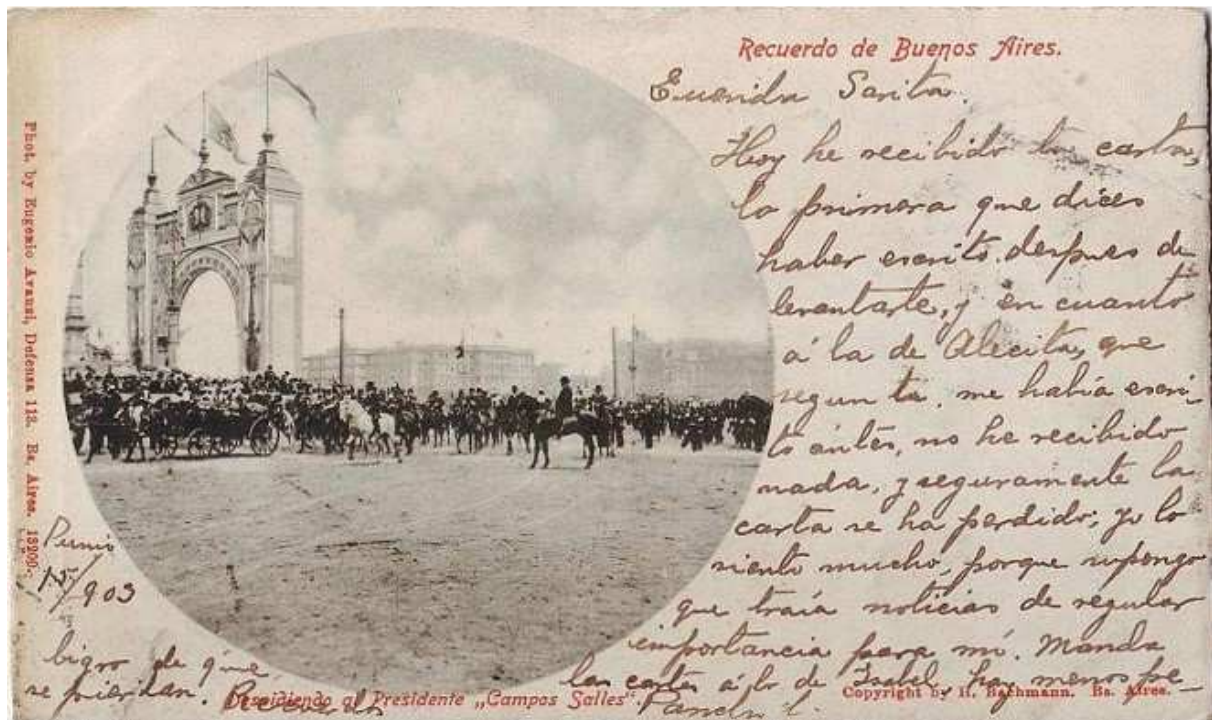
Recuerdo de Buenos Aires.

Phot. by Eugenio Avanzi, Defensa 118. Bs. Aires. 1900.

Queridu Santa.
Hoy he recibido tu carta, la primera que dices haber escrito despues de levantarte, y en cuanto á la de Alecita, que segun tu, me había escrito antes, no he recibido nada, y seguramente la carta se ha perdido; yo lo siento mucho, porque supongo que traía noticias de regular importancia para mí. Manda las cartas á la de Isabel hay menos pe-ligro de que se pierdan.

Paris 15/1/903

Recibiendo al Presidente „Campos Salles".

Copyright by H. Bachmann. Bs. Aires.

Pancho